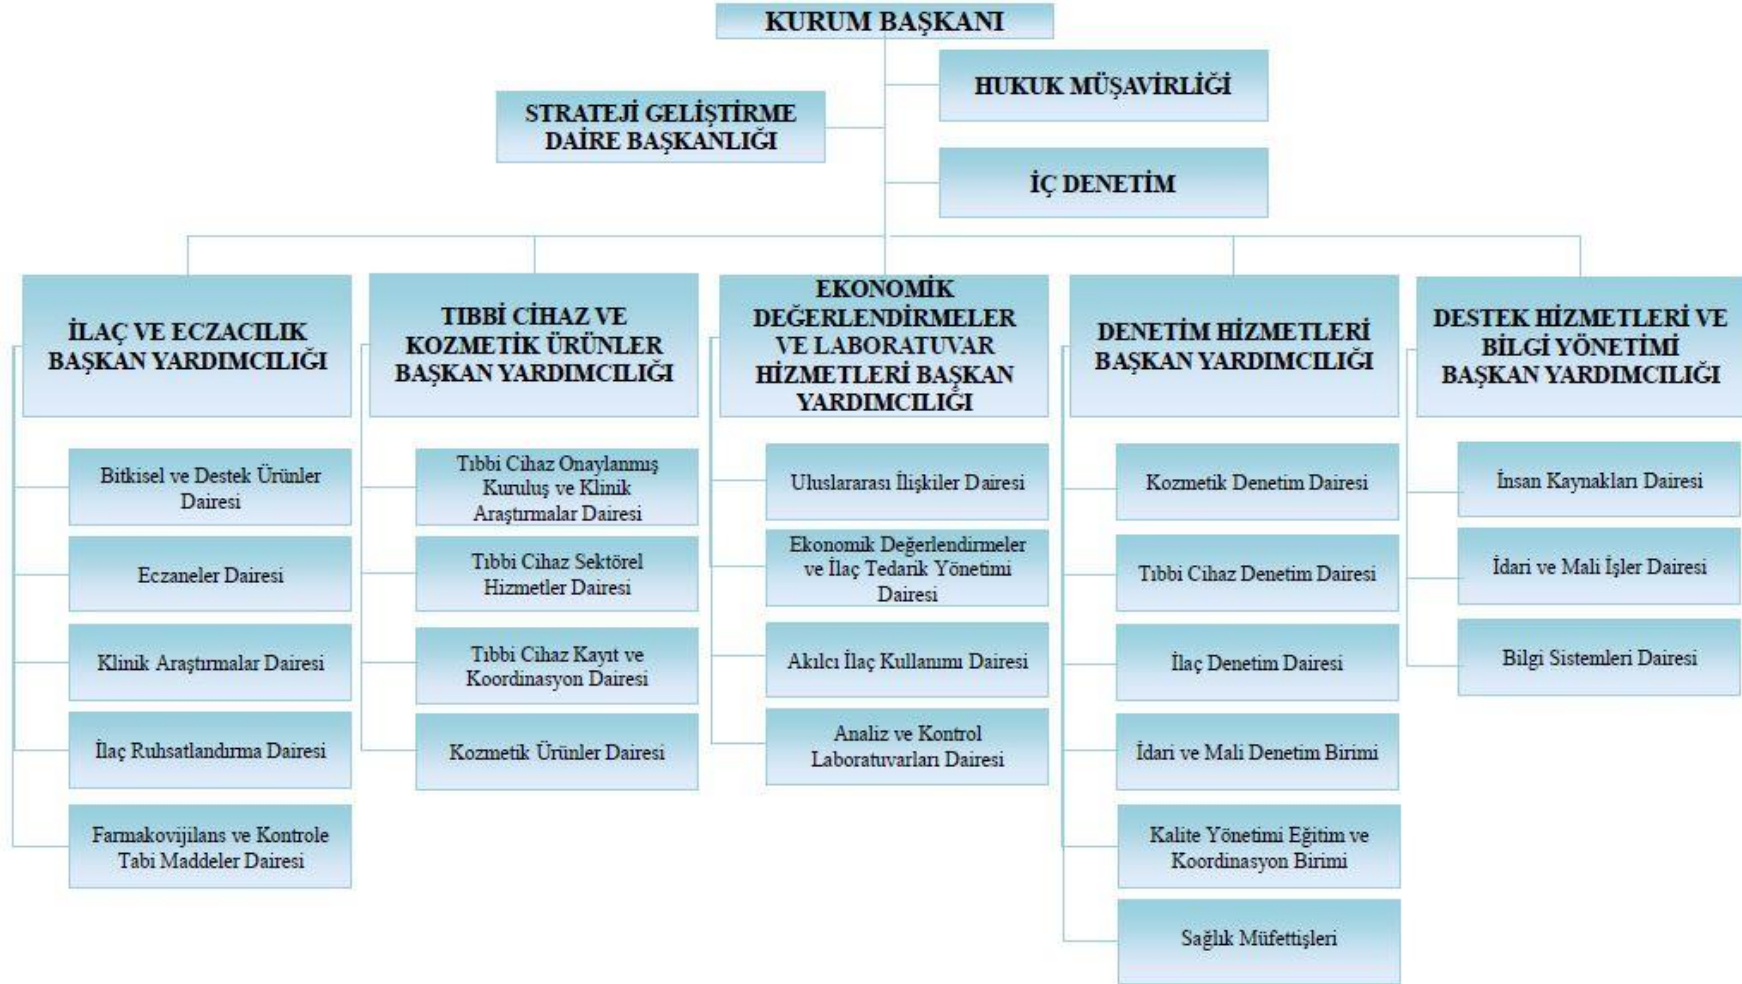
KURUM BAŞKANI

HUKUK MÜŞAVİRLİĞİ

STRATEJİ GELİŞTİRME DAİRE BAŞKANLIĞI

İÇ DENETİM

İLAÇ VE ECZACILIK BAŞKAN YARDIMCILIĞI

Bitkisel ve Destek Ürünler Dairesi

Eczaneler Dairesi

Klinik Araştırmalar Dairesi

İlaç Ruhsatlandırma Dairesi

Farmakovijilans ve Kontrole Tabi Maddeler Dairesi

TIBBİ CİHAZ VE KOZMETİK ÜRÜNLER BAŞKAN YARDIMCILIĞI

Tıbbi Cihaz Onaylanmış Kuruluş ve Klinik Araştırmalar Dairesi

Tıbbi Cihaz Sektörel Hizmetler Dairesi

Tıbbi Cihaz Kayıt ve Koordinasyon Dairesi

Kozmetik Ürünler Dairesi

EKONOMİK DEĞERLENDİRMELER VE LABORATUVAR HİZMETLERİ BAŞKAN YARDIMCILIĞI

Uluslararası İlişkiler Dairesi

Ekonomik Değerlendirmeler ve İlaç Tedarik Yönetimi Dairesi

Akılcı İlaç Kullanımı Dairesi

Analiz ve Kontrol Laboratuvarları Dairesi

DENETİM HİZMETLERİ BAŞKAN YARDIMCILIĞI

Kozmetik Denetim Dairesi

Tıbbi Cihaz Denetim Dairesi

İlaç Denetim Dairesi

İdari ve Mali Denetim Birimi

Kalite Yönetimi Eğitim ve Koordinasyon Birimi

Sağlık Müfettişleri

DESTEK HİZMETLERİ VE BİLGİ YÖNETİMİ BAŞKAN YARDIMCILIĞI

İnsan Kaynakları Dairesi

İdari ve Mali İşler Dairesi

Bilgi Sistemleri Dairesi